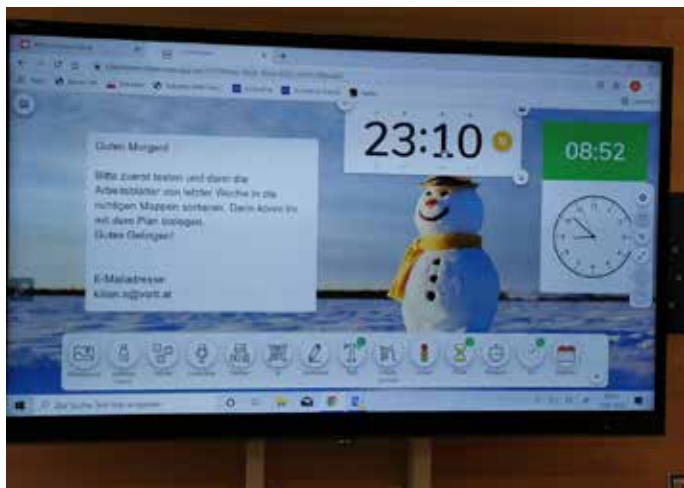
Guten Morgen!

Bitte zuerst testen und dann die Arbeitsblätter von letzter Woche in die richtigen Mappen sortieren. Dann könnt ihr mit dem Plan loslegen.
Gutes Gelingen!

E-Mailadresse
kilian.s@vorlt.at

23:10

08:52